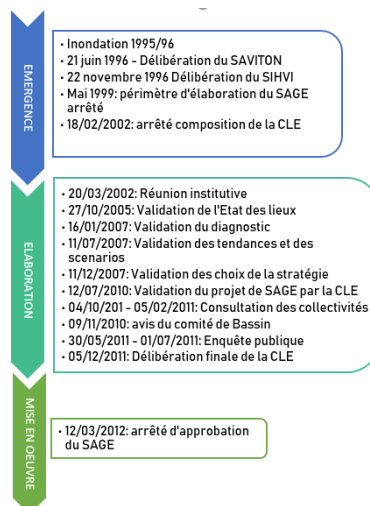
EMERGENCE

• Inondation 1995/96
• 21 juin 1996 - Délibération du SAVITON
• 22 novembre 1996 Délibération du SIHVI
• Mai 1999: périmètre d'élaboration du SAGE arrêté
• 18/02/2002: arrêté composition de la CLE

ELABORATION

• 20/03/2002: Réunion institutive
• 27/10/2005: Validation de l'Etat des lieux
• 16/01/2007: Validation du diagnostic
• 11/07/2007: Validation des tendances et des scenarios
• 11/12/2007: Validation des choix de la stratégie
• 12/07/2010: Validation du projet de SAGE par la CLE
• 04/10/201 - 05/02/2011: Consultation des collectivités
• 09/11/2010: avis du comité de Bassin
• 30/05/2011 - 01/07/2011: Enquête publique
• 05/12/2011: Délibération finale de la CLE

MISE EN OEUVRE

• 12/03/2012: arrêté d'approbation du SAGE